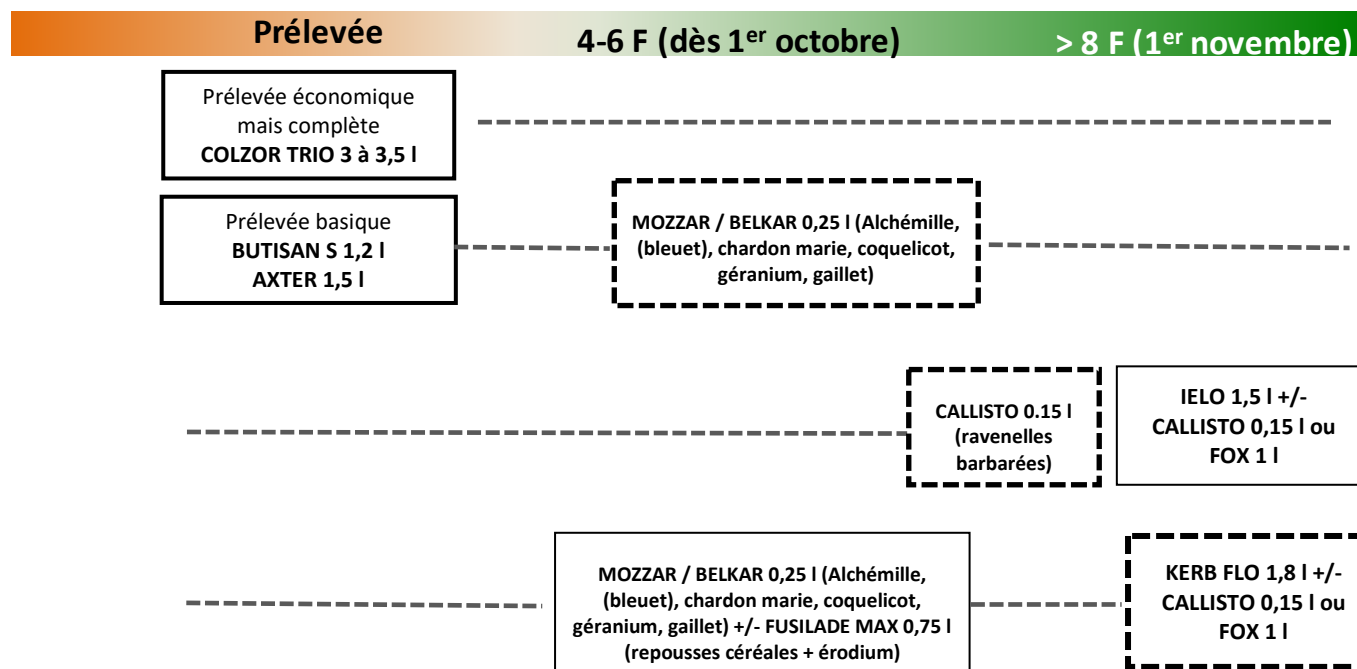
Prélevée

4-6 F (dès 1$^{er}$ octobre)

> 8 F (1$^{er}$ novembre)

Prélevée économique mais complète
COLZOR TRIO 3 à 3,5 l

Prélevée basique
BUTISAN S 1,2 l
AXTER 1,5 l

MOZZAR / BELKAR 0,25 l (Alchémille, (bleuet), chardon marie, coquelicot, géranium, gaillet)

CALLISTO 0.15 l (ravenelles barbarées)

IELO 1,5 l +/- CALLISTO 0,15 l ou FOX 1 l

MOZZAR / BELKAR 0,25 l (Alchémille, (bleuet), chardon marie, coquelicot, géranium, gaillet) +/- FUSILADE MAX 0,75 l (repousses céréales + érodium)

KERB FLO 1,8 l +/- CALLISTO 0,15 l ou FOX 1 l